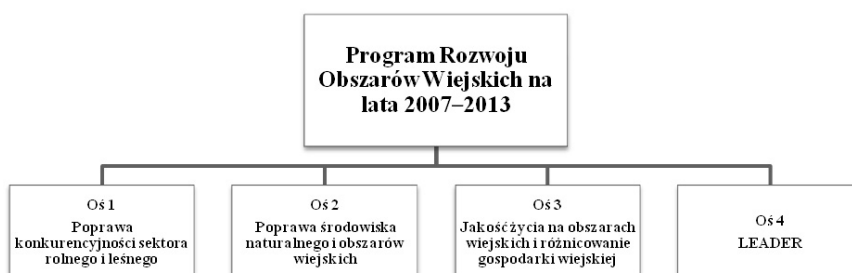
Program Rozwoju Obszarów Wiejskich na lata 2007–2013

Oś 1
Poprawa konkurencyjności sektora rolnego i leśnego

Oś 2
Poprawa środowiska naturalnego i obszarów wiejskich

Oś 3
Jakość życia na obszarach wiejskich i różnicowanie gospodarki wiejskiej

Oś 4
LEADER